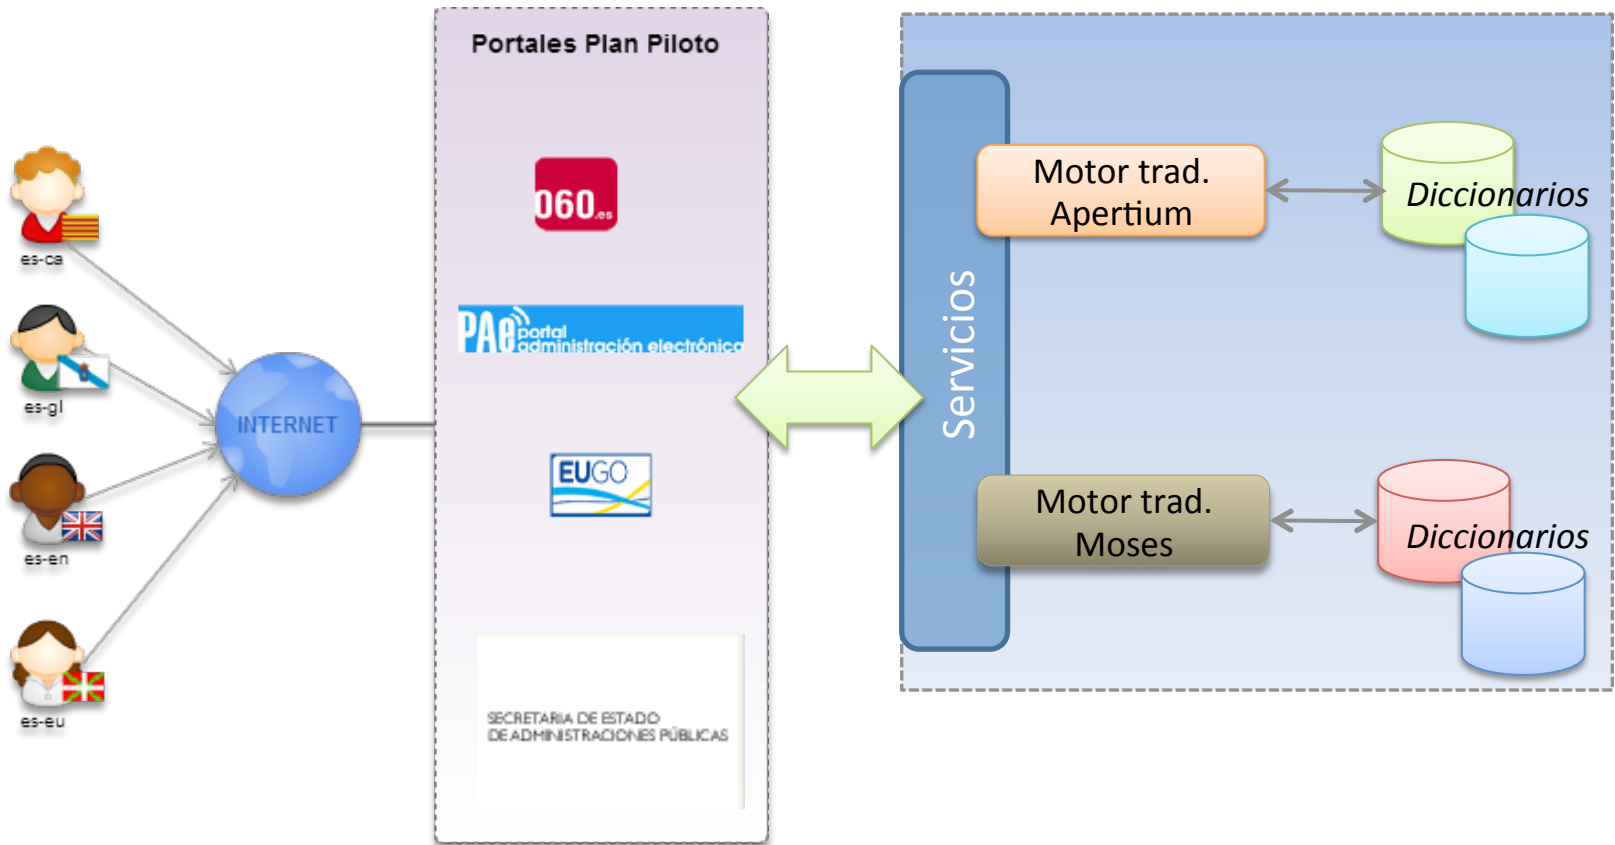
es-ca

es-gl

es-en

es-eu

INTERNET

Portales Plan Piloto

060.es

PAe portal administración electrónica

EUGO

SECRETARIA DE ESTADO DE ADMINISTRACIONES PÚBLICAS

Servicios

Motor trad. Apertium

Diccionarios

Motor trad. Moses

Diccionarios